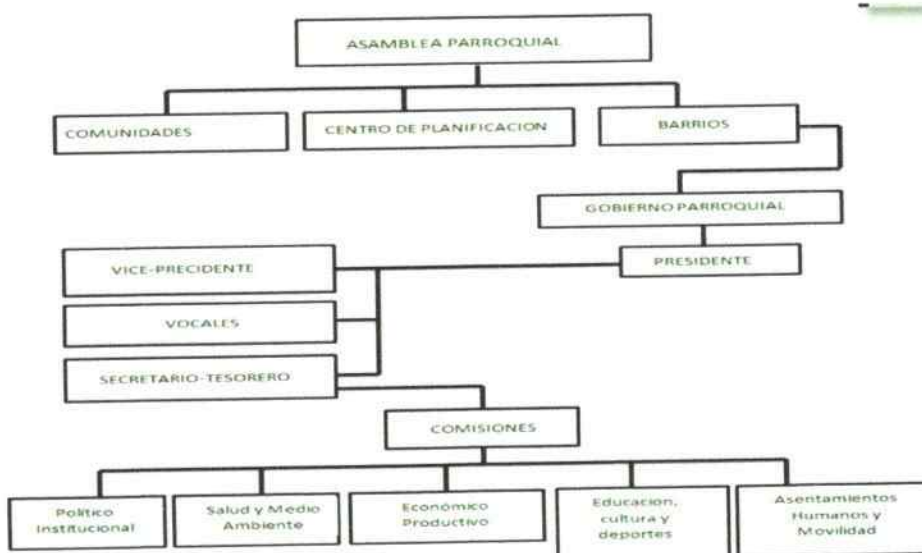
ASAMBLEA PARROQUIAL

COMUNIDADES

CENTRO DE PLANIFICACION

BARRIOS

GOBIERNO PARROQUIAL

VICE-PRECIDENTE

PRESIDENTE

VOCALES

SECRETARIO-TESORERO

COMISIONES

Politico Institucional

Salud y Medio Ambiente

Económico Productivo

Educacion, cultura y deportes

Asentamientos Humanos y Movilidad